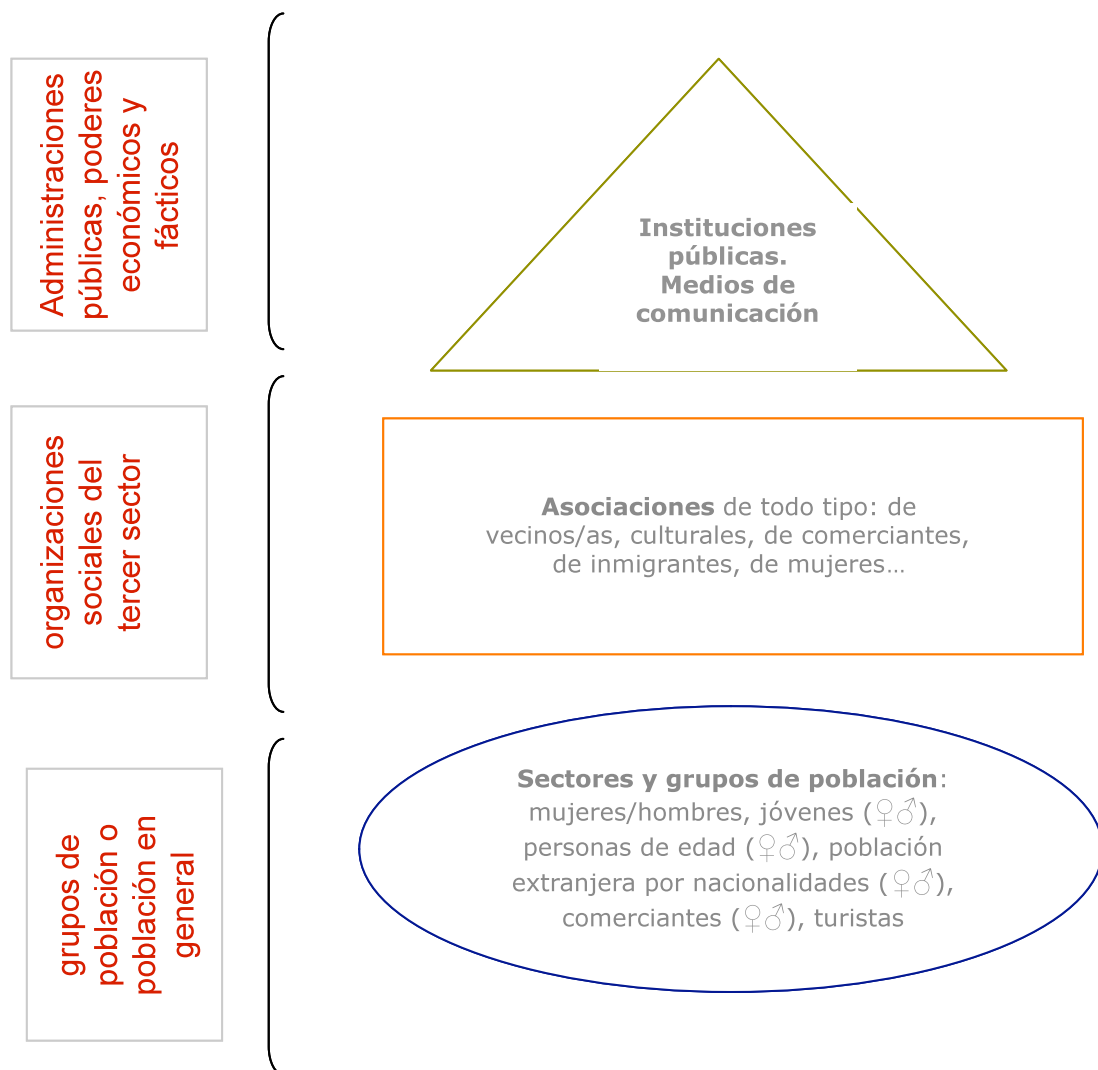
Administraciones públicas, poderes económicos y fácticos

Instituciones públicas. Medios de comunicación

organizaciones sociales del tercer sector

**Asociaciones** de todo tipo: de vecinos/as, culturales, de comerciantes, de inmigrantes, de mujeres…

grupos de población o población en general

**Sectores y grupos de población**: mujeres/hombres, jóvenes (♀♂), personas de edad (♀♂), población extranjera por nacionalidades (♀♂), comerciantes (♀♂), turistas